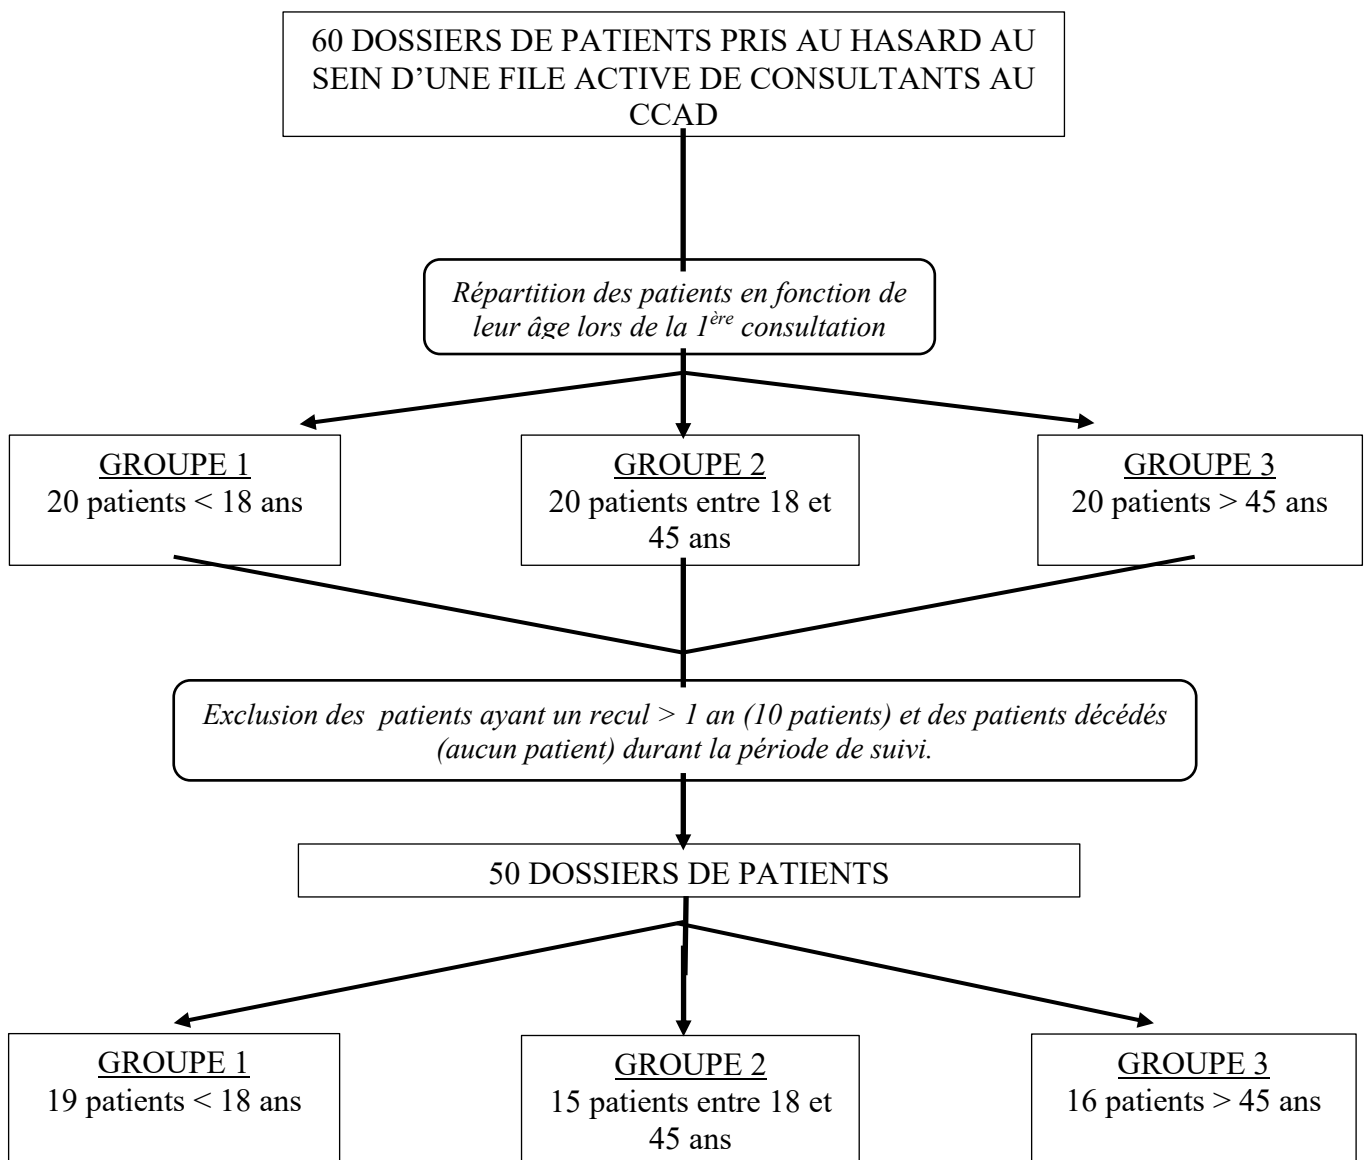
60 DOSSIERS DE PATIENTS PRIS AU HASARD AU SEIN D'UNE FILE ACTIVE DE CONSULTANTS AU CCAD

*Répartition des patients en fonction de leur âge lors de la 1$^{ère}$ consultation*

GROUPE 1
20 patients < 18 ans

GROUPE 2
20 patients entre 18 et 45 ans

GROUPE 3
20 patients > 45 ans

*Exclusion des patients ayant un recul > 1 an (10 patients) et des patients décédés (aucun patient) durant la période de suivi.*

50 DOSSIERS DE PATIENTS

GROUPE 1
19 patients < 18 ans

GROUPE 2
15 patients entre 18 et 45 ans

GROUPE 3
16 patients > 45 ans